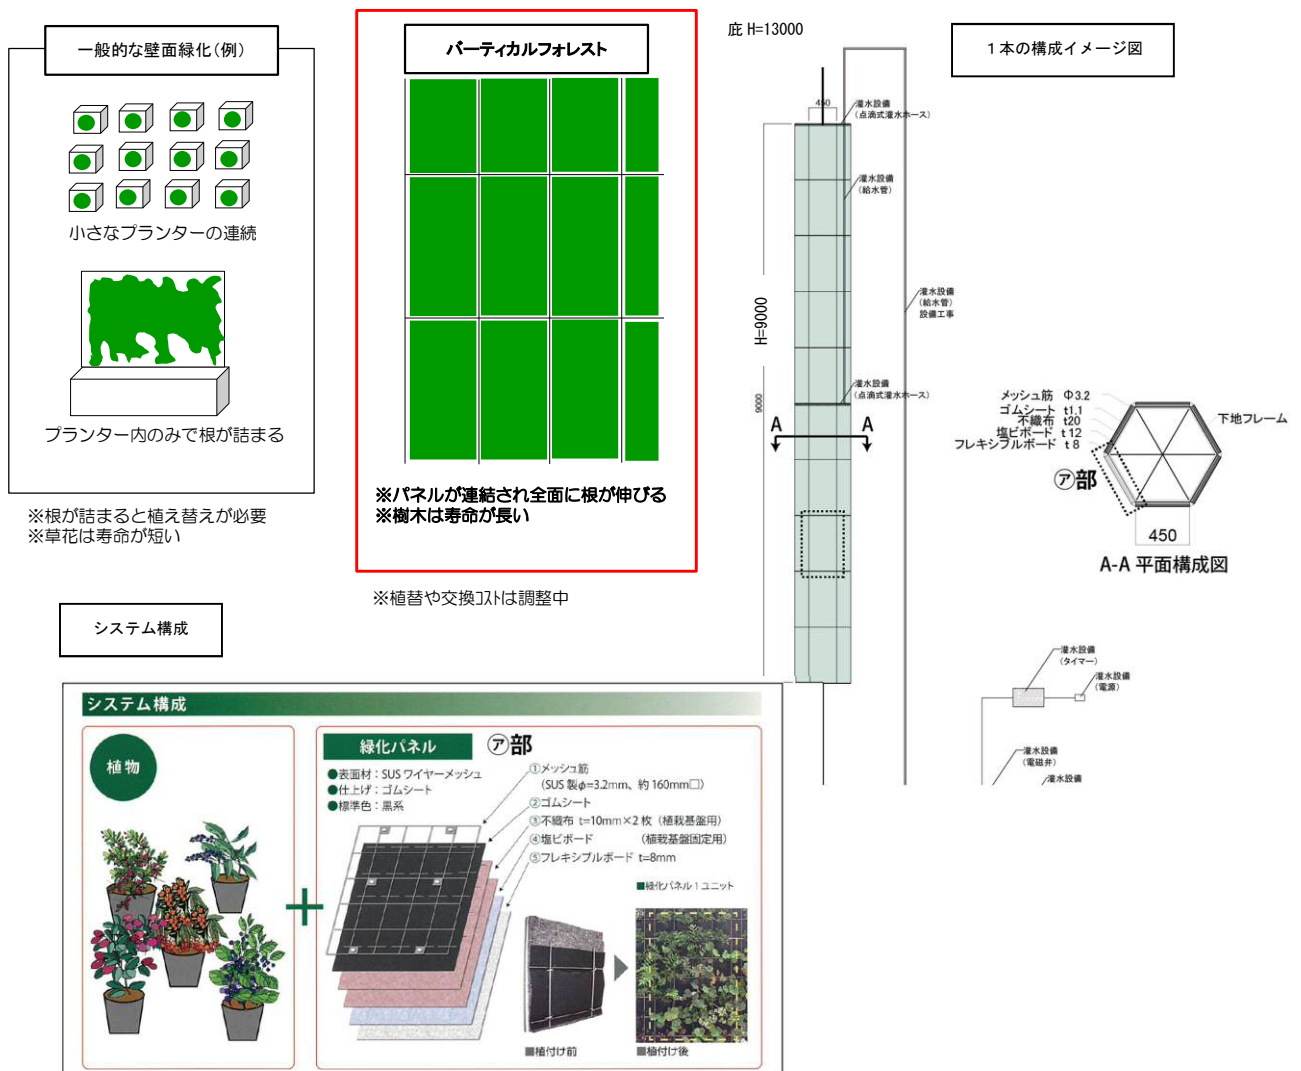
一般的な壁面緑化(例)

小さなプランターの連続

プランター内のみで根が詰まる

※根が詰まると植え替えが必要
※草花は寿命が短い

バーティカルフォレスト

※パネルが連結され全面に根が伸びる
※樹木は寿命が長い

※植替や交換コストは調整中

庇 H=13000

1本の構成イメージ図

450

灌水設備
(点滴式灌水ホース)

灌水設備
(給水管)

灌水設備
(給水管)
設備工事

H=9000

9000

灌水設備
(点滴式灌水ホース)

A A

メッシュ筋 Φ3.2
ゴムシート t1.1
不織布 t20
塩ビボード t12
フレキシブルボード t8

下地フレーム

㋐部

450

A-A 平面構成図

灌水設備
(タイマー)

灌水設備
(電源)

灌水設備
(電磁弁)

灌水設備

システム構成

システム構成

植物

緑化パネル

㋐部

●表面材:SUS ワイヤーメッシュ
●仕上げ:ゴムシート
●標準色:黒系

①メッシュ筋
(SUS 製φ=3.2mm、約 160mm□)
②ゴムシート
③不織布 t=10mm×2 枚 (植栽基盤用)
④塩ビボード (植栽基盤固定用)
⑤フレキシブルボード t=8mm

■緑化パネル 1 ユニット

■植付け前

■植付け後